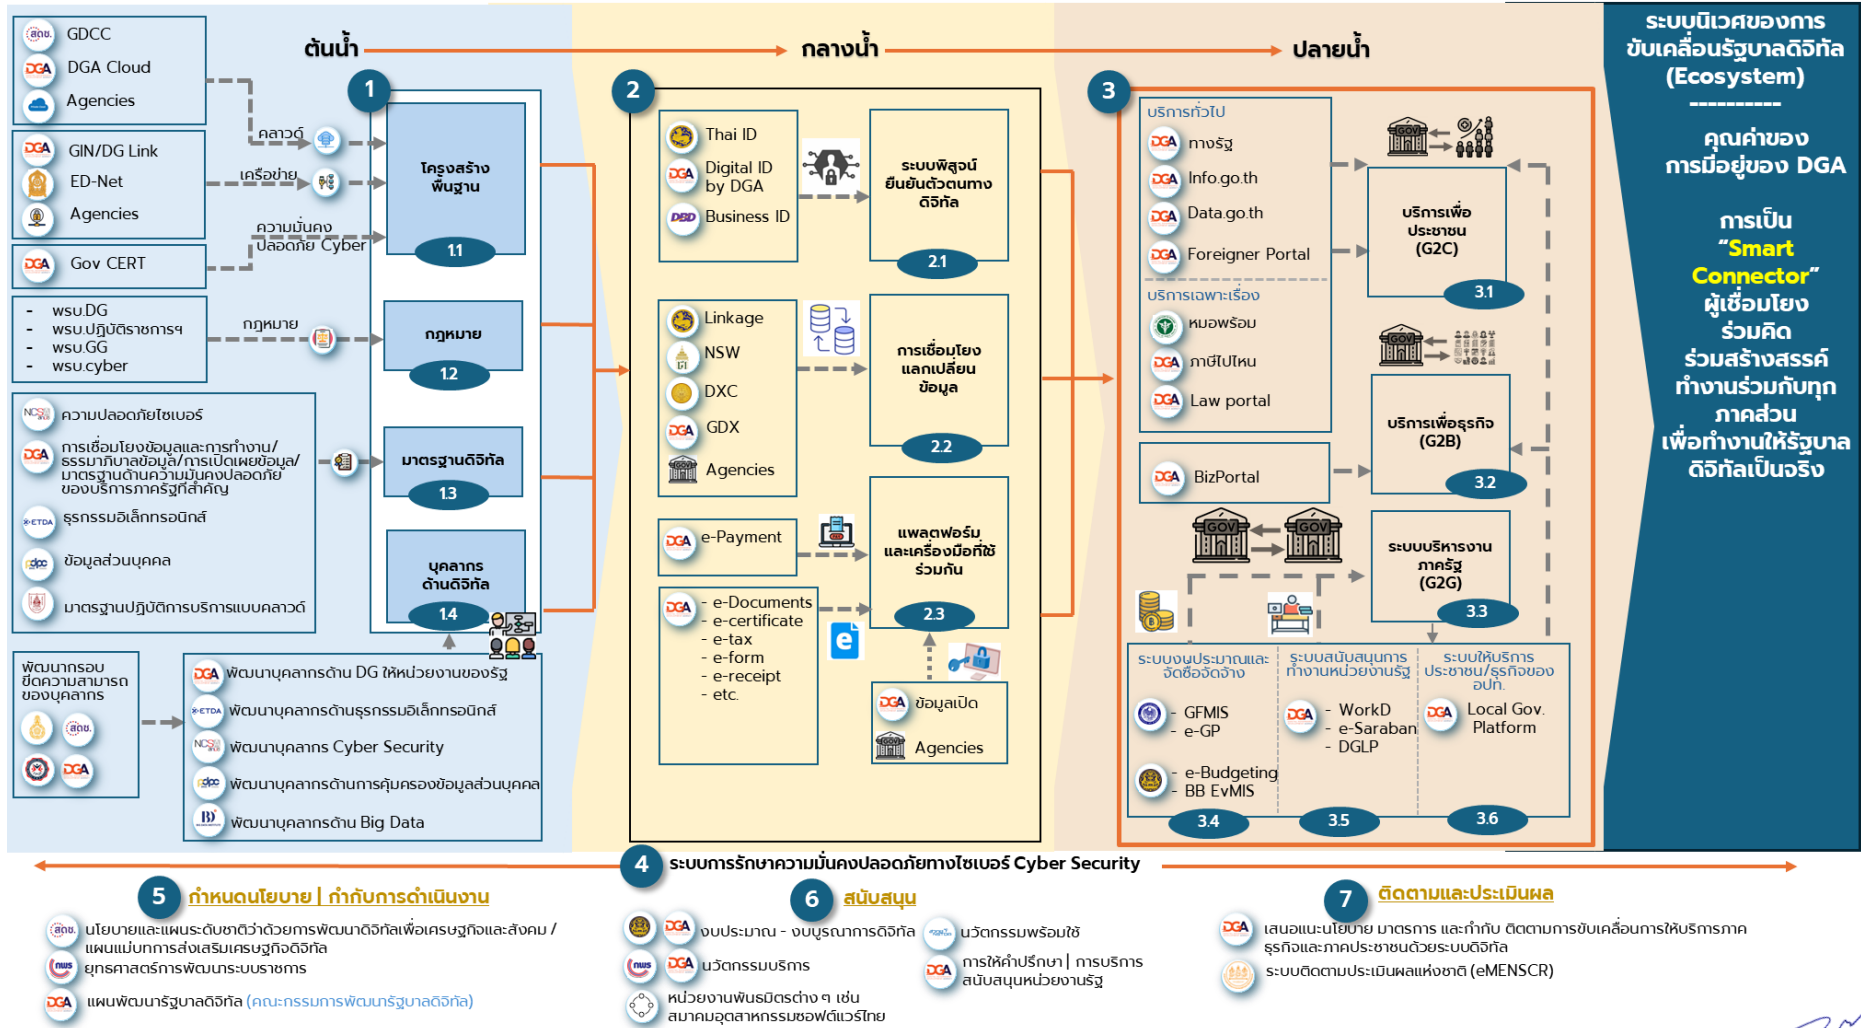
ต้นน้ำ → กลางน้ำ → ปลายน้ำ

GDCC
DGA Cloud
Agencies

GIN/DG Link
ED-Net
Agencies

Gov CERT

คลาวด์
เครือข่าย
ความมั่นคงปลอดภัย Cyber

1
โครงสร้างพื้นฐาน
1.1

- พรบ.DG
- พรบ.ปฏิบัติราชการฯ
- พรบ.GG
- พรบ.cyber

กฎหมาย
กฎหมาย
1.2

ความปลอดภัยไซเบอร์
การเชื่อมโยงข้อมูลและการทำงาน/ธรรมาภิบาลข้อมูล/การเปิดเผยข้อมูล/มาตรฐานด้านความมั่นคงปลอดภัยของบริการภาครัฐที่สำคัญ
ธุรกรรมอิเล็กทรอนิกส์
ข้อมูลส่วนบุคคล
มาตรฐานปฏิบัติการบริการแบบคลาวด์

มาตรฐานดิจิทัล
1.3

บุคลากรด้านดิจิทัล
1.4

พัฒนากรอบขีดความสามารถของบุคลากร

พัฒนาบุคลากรด้าน DG ให้หน่วยงานของรัฐ
พัฒนาบุคลากรด้านธุรกรรมอิเล็กทรอนิกส์
พัฒนาบุคลากร Cyber Security
พัฒนาบุคลากรด้านการคุ้มครองข้อมูลส่วนบุคคล
พัฒนาบุคลากรด้าน Big Data

2
Thai ID
Digital ID by DGA
Business ID

ระบบพิสูจน์ยืนยันตัวตนทางดิจิทัล
2.1

Linkage
NSW
DXC
GDX
Agencies

การเชื่อมโยงแลกเปลี่ยนข้อมูล
2.2

e-Payment

- e-Documents
- e-certificate
- e-tax
- e-form
- e-receipt
- etc.

แพลตฟอร์มและเครื่องมือที่ใช้ร่วมกัน
2.3

ข้อมูลเปิด
Agencies

3
บริการทั่วไป
ทางรัฐ
Info.go.th
Data.go.th
Foreigner Portal

บริการเฉพาะเรื่อง
หมอพร้อม
ภาษีไปไหน
Law portal

BizPortal

บริการเพื่อประชาชน (G2C)
3.1

บริการเพื่อธุรกิจ (G2B)
3.2

ระบบบริหารงานภาครัฐ (G2G)
3.3

ระบบงบประมาณและจัดซื้อจัดจ้าง
- GFMIS
- e-GP
- e-Budgeting
- BB EvMIS
3.4

ระบบสนับสนุนการทำงานหน่วยงานรัฐ
- WorkD
- e-Saraban
- DGLP
3.5

ระบบให้บริการประชาชน/ธุรกิจของ อปท.
Local Gov. Platform
3.6

ระบบนิเวศของการขับเคลื่อนรัฐบาลดิจิทัล (Ecosystem)
----------
คุณค่าของการมีอยู่ของ DGA

การเป็น "Smart Connector" ผู้เชื่อมโยง ร่วมคิด ร่วมสร้างสรรค์ ทำงานร่วมกับทุกภาคส่วน เพื่อทำงานให้รัฐบาลดิจิทัลเป็นจริง

4 ระบบการรักษาความมั่นคงปลอดภัยทางไซเบอร์ Cyber Security

5 กำหนดนโยบาย | กำกับการดำเนินงาน
นโยบายและแผนระดับชาติว่าด้วยการพัฒนาดิจิทัลเพื่อเศรษฐกิจและสังคม / แผนแม่บทการส่งเสริมเศรษฐกิจดิจิทัล
ยุทธศาสตร์การพัฒนาระบบราชการ
แผนพัฒนารัฐบาลดิจิทัล (คณะกรรมการพัฒนารัฐบาลดิจิทัล)

6 สนับสนุน
งบประมาณ - งบบูรณาการดิจิทัล
นวัตกรรมบริการ
หน่วยงานพันธมิตรต่าง ๆ เช่น สมาคมอุตสาหกรรมซอฟต์แวร์ไทย
นวัตกรรมพร้อมใช้
การให้คำปรึกษา | การบริการสนับสนุนหน่วยงานรัฐ

7 ติดตามและประเมินผล
เสนอแนะนโยบาย มาตรการ และกำกับ ติดตามการขับเคลื่อนการให้บริการภาคธุรกิจและภาคประชาชนด้วยระบบดิจิทัล
ระบบติดตามประเมินผลแห่งชาติ (eMENSCR)